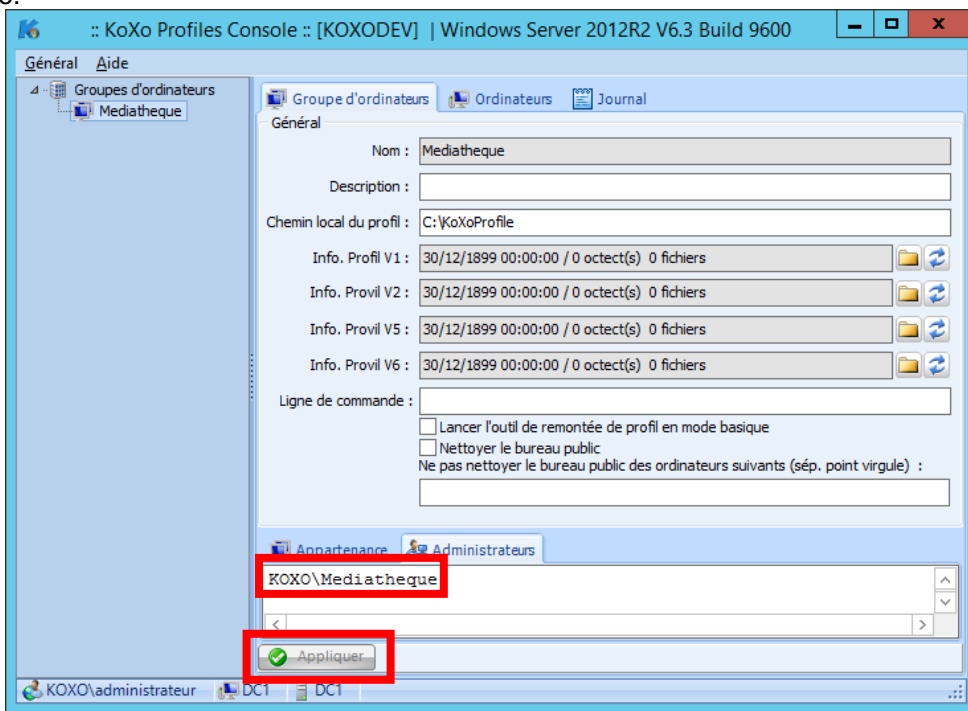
:: KoXo Profiles Console :: [KOXODEV] | Windows Server 2012R2 V6.3 Build 9600

Général Aide

Groupes d'ordinateurs
Mediatheque

Groupe d'ordinateurs | Ordinateurs | Journal

Général

Nom : Mediatheque

Description :

Chemin local du profil : C:\KoXoProfile

Info. Profil V1 : 30/12/1899 00:00:00 / 0 octect(s) 0 fichiers

Info. Provil V2 : 30/12/1899 00:00:00 / 0 octect(s) 0 fichiers

Info. Provil V5 : 30/12/1899 00:00:00 / 0 octect(s) 0 fichiers

Info. Provil V6 : 30/12/1899 00:00:00 / 0 octect(s) 0 fichiers

Ligne de commande :

Lancer l'outil de remontée de profil en mode basique

Nettoyer le bureau public

Ne pas nettoyer le bureau public des ordinateurs suivants (sép. point virgule) :

Appartenance | Administrateurs

KOXO\Mediatheque

Appliquer

KOXO\administrateur | DC1 | DC1